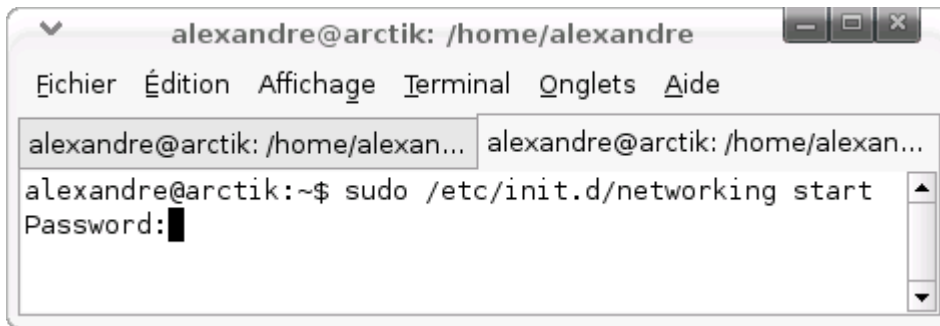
alexandre@arctik: /home/alexandre

Fichier Édition Affichage Terminal Onglets Aide

alexandre@arctik: /home/alexan... alexandre@arctik: /home/alexan...

alexandre@arctik:~$ sudo /etc/init.d/networking start
Password: